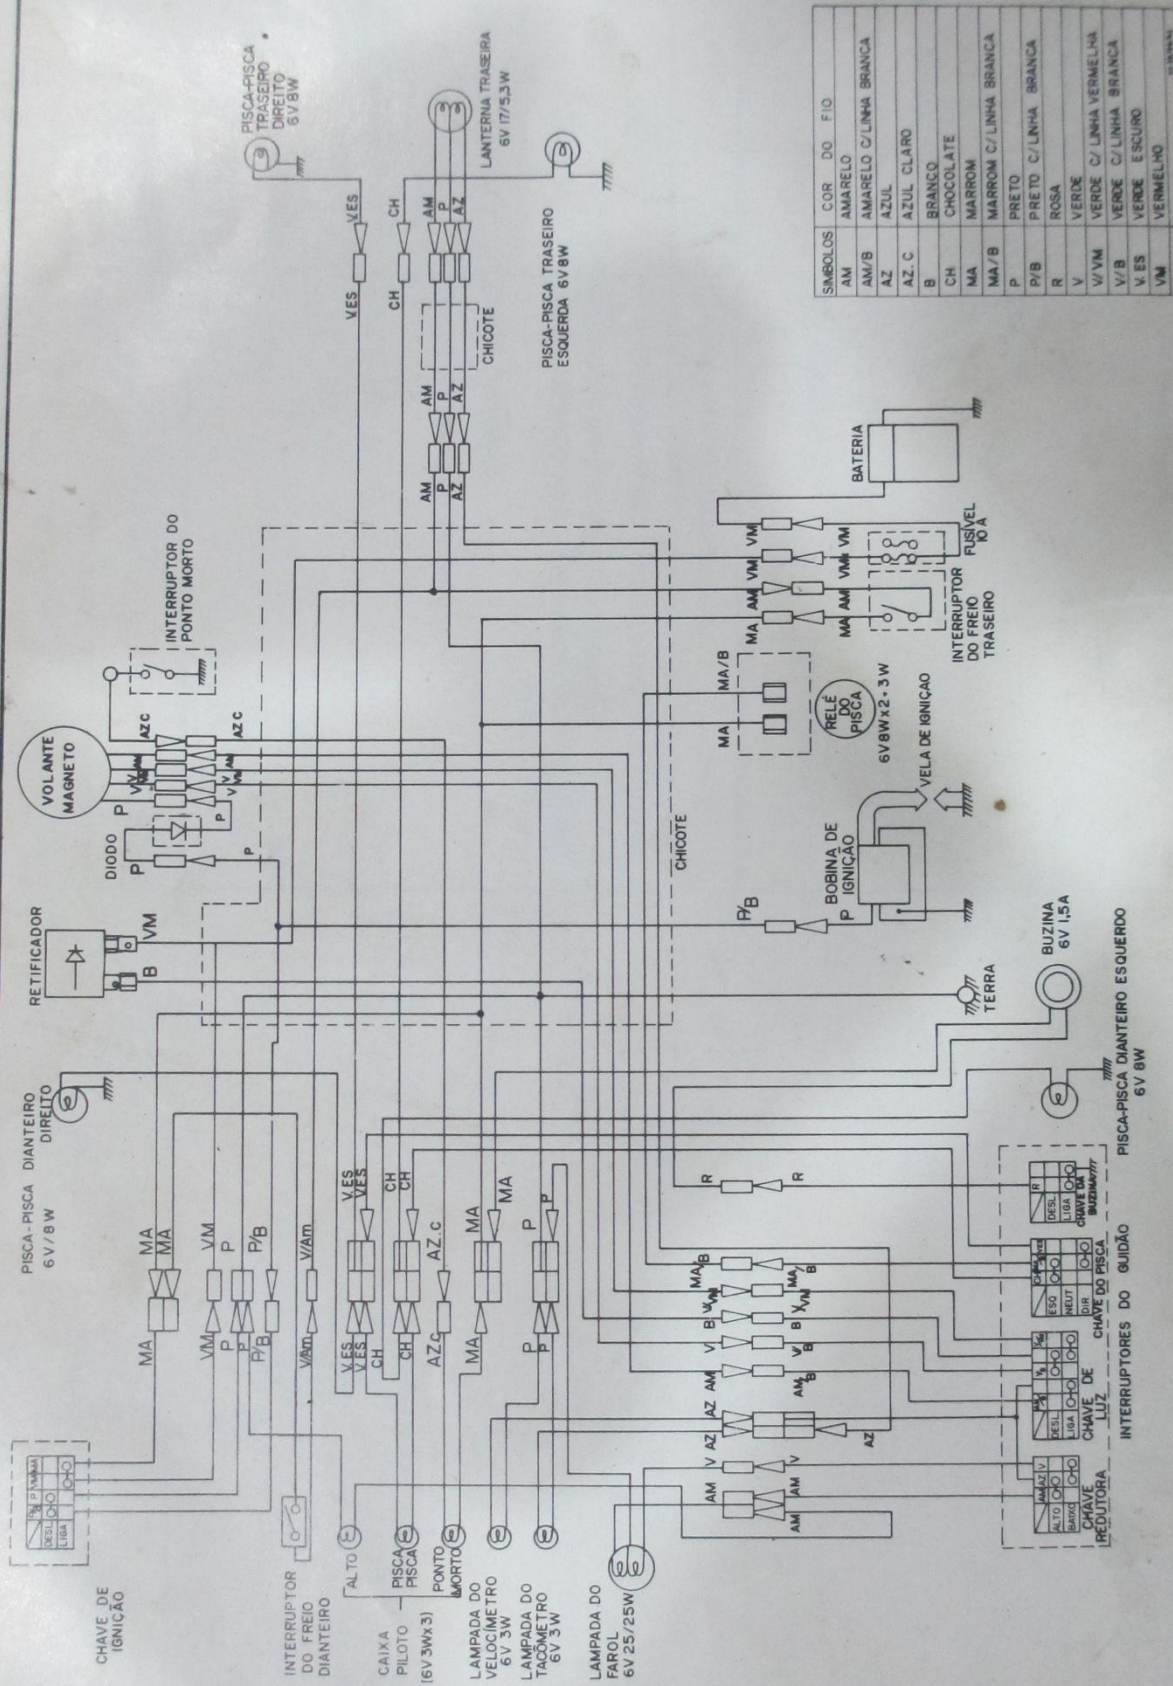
| SIMBOLOS | COR DO FIO |
|---|---|
| AM | AMARELO |
| AM/B | AMARELO C/LINHA BRANCA |
| AZ | AZUL |
| AZ. C | AZUL CLARO |
| B | BRANCO |
| CH | CHOCOLATE |
| MA | MARROM |
| MA/B | MARROM C/LINHA BRANCA |
| P | PRETO |
| P/B | PRETO C/LINHA BRANCA |
| R | ROSA |
| V | VERDE |
| V/VM | VERDE C/LINHA VERMELHA |
| V/B | VERDE C/LINHA BRANCA |
| V. ES | VERDE ESCURO |
| VM | VERMELHO |

PISCA-PISCA TRASEIRO DIREITO 6V 8W

LANTERNA TRASEIRA 6V 17/5,3W

PISCA-PISCA TRASEIRO ESQUERDA 6V 8W

V.ES
CH
AM
P
AZ

CHICOTE

BATERIA

FUSIVEL 10 A

INTERRUPTOR DO FREIO TRASEIRO

VM
AM
MA

MA/B
MA

RELÉ DO PISCA 6V 8W x 2 - 3W

VELA DE IGNIÇÃO

BOBINA DE IGNIÇÃO

INTERRUPTOR DO PONTO MORTO

VOLANTE MAGNETO

AZ C
V
P

DIODO

CHICOTE

RETIFICADOR

VM
B

P/B
P

TERRA

BUZINA 6V 1,5A

PISCA-PISCA DIANTEIRO ESQUERDO 6V 8W

PISCA-PISCA DIANTEIRO DIREITO 6V/8W

MA
VM
P
P/B
V/Am
V.ES
CH
AZ.c
R

CHAVE DE IGNIÇÃO
DESL
LIGA

INTERRUPTOR DO FREIO DIANTEIRO

CAIXA PILOTO (6V 3W x 3)
ALTO
PISCA PISCA
PONTO MORTO

LAMPADA DO VELOCÍMETRO 6V 3W

LAMPADA DO TACÔMETRO 6V 3W

LAMPADA DO FAROL 6V 25/25W

AM
V
AZ
AM/B
V/B
V/VM
MA/B

CHAVE REDUTORA
ALTO
BAIXO

CHAVE DE LUZ
DESL
LIGA

CHAVE DO PISCA
ESQ
NEUT
DIR

CHAVE DA BUZINA
DESL
LIGA

INTERRUPTORES DO GUIDÃO

CHAVE DO GUIDÃO